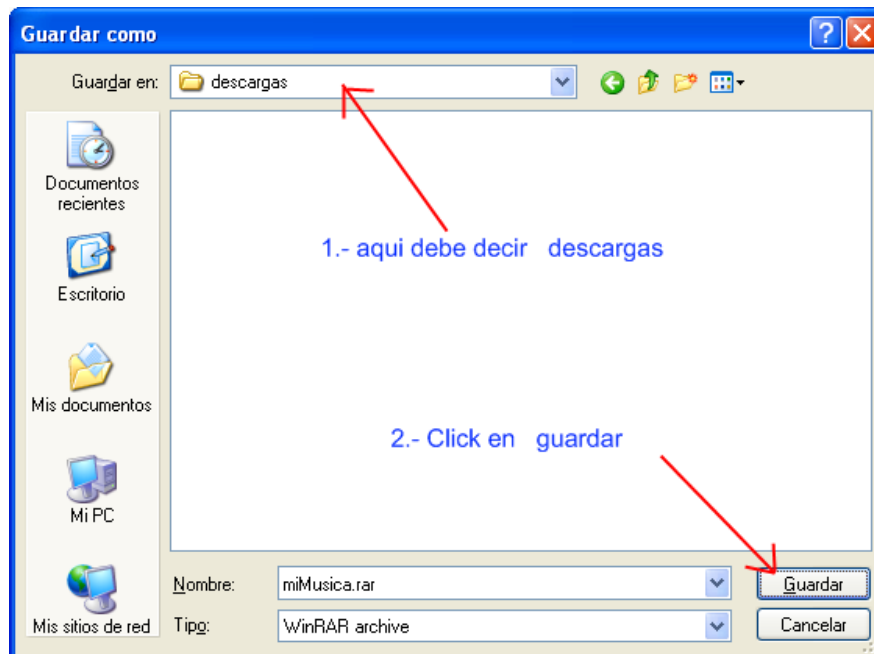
Guardar como

Guardar en: descargas

Documentos recientes

Escritorio

Mis documentos

Mi PC

Mis sitios de red

1.- aqui debe decir descargas

2.- Click en guardar

Nombre: miMusica.rar

Tipo: WinRAR archive

Guardar

Cancelar